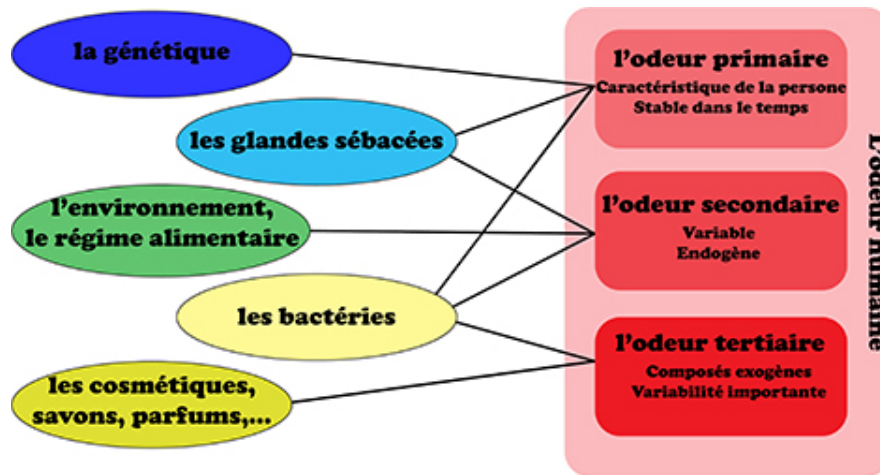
la génétique

les glandes sébacées

l'environnement, le régime alimentaire

les bactéries

les cosmétiques, savons, parfums,...

l'odeur primaire
Caractéristique de la persone
Stable dans le temps

l'odeur secondaire
Variable
Endogène

l'odeur tertiaire
Composés exogènes
Variabilité importante

L'odeur humaine